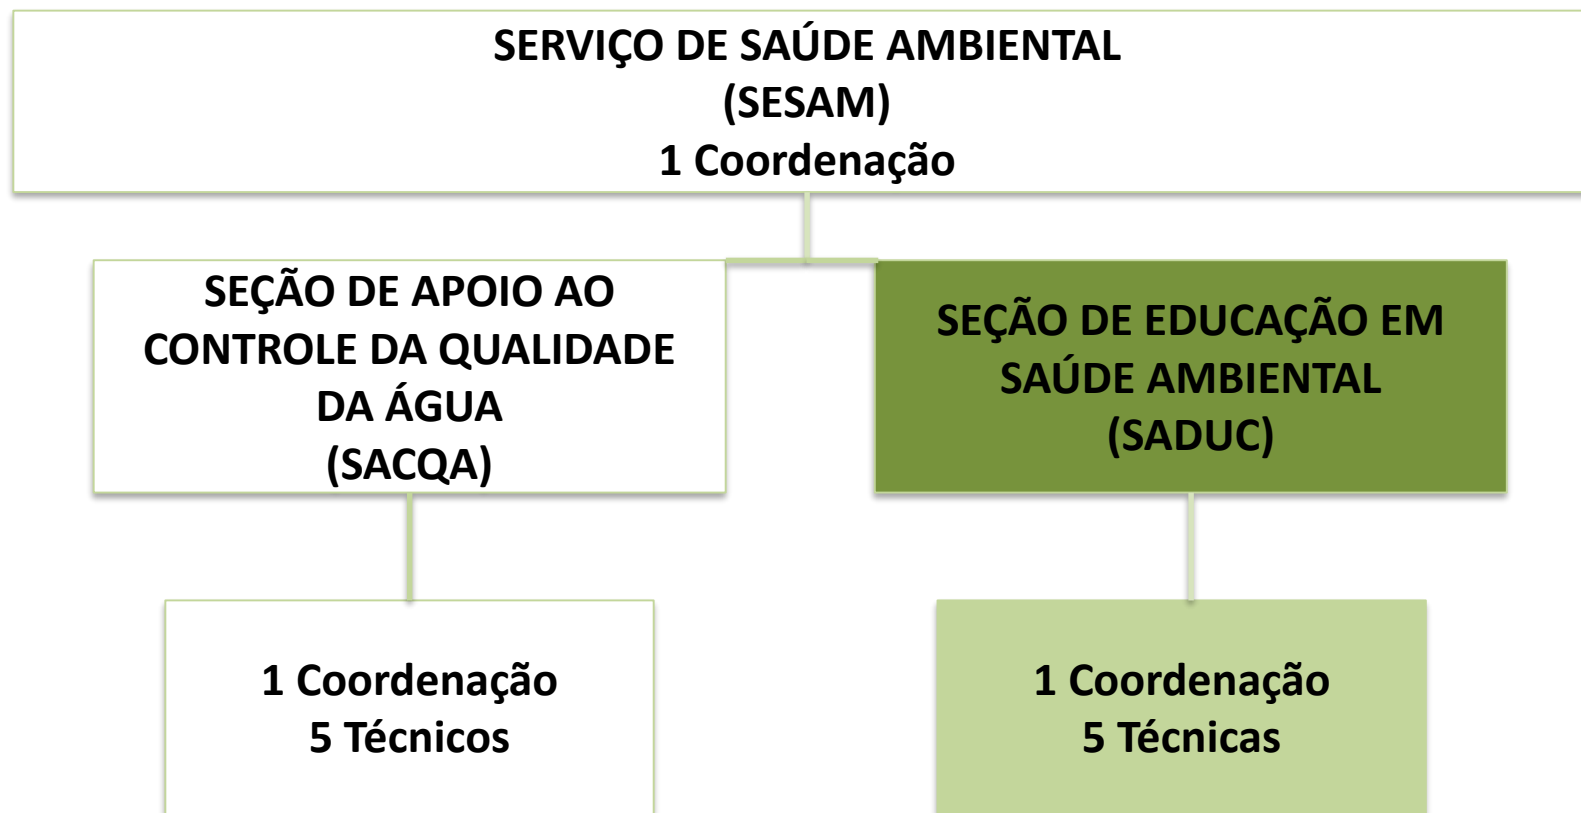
SERVIÇO DE SAÚDE AMBIENTAL
(SESAM)
1 Coordenação

SEÇÃO DE APOIO AO CONTROLE DA QUALIDADE DA ÁGUA
(SACQA)

SEÇÃO DE EDUCAÇÃO EM SAÚDE AMBIENTAL
(SADUC)

1 Coordenação
5 Técnicos

1 Coordenação
5 Técnicas